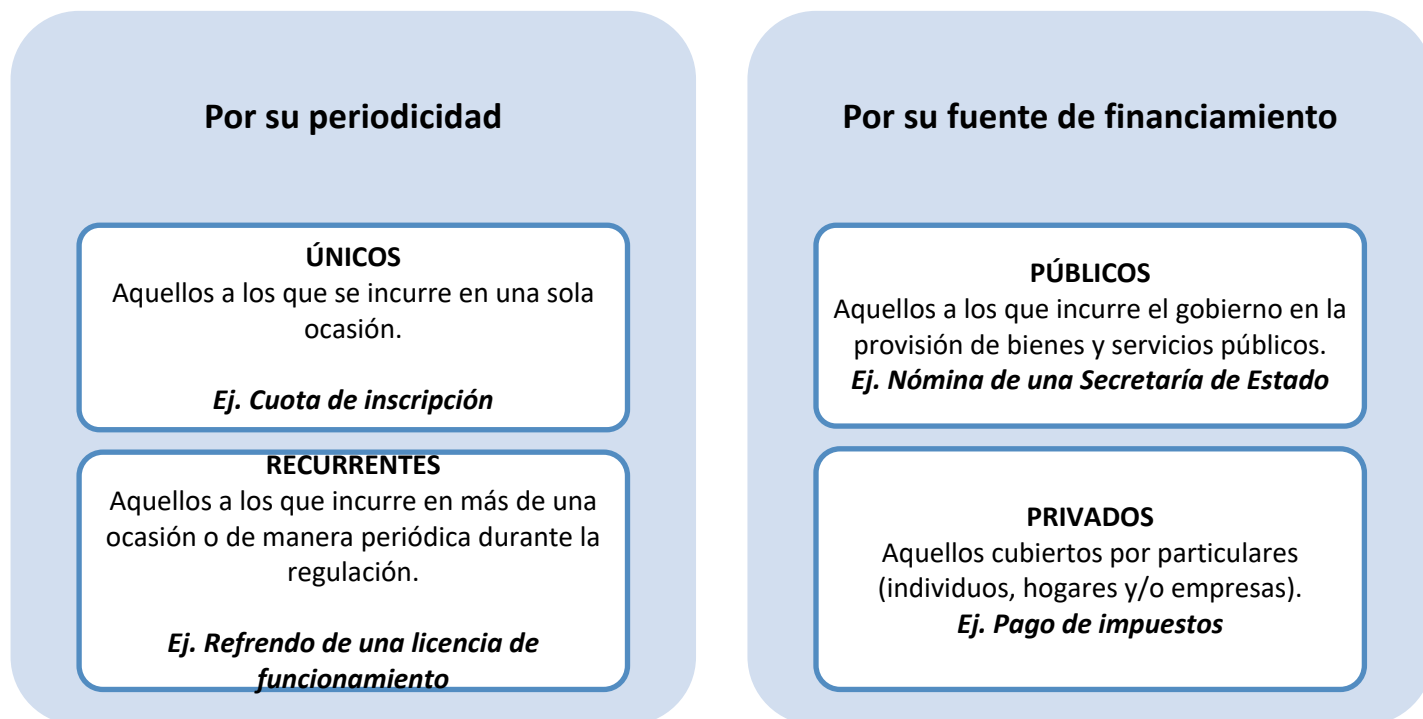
Por su periodicidad

ÚNICOS
Aquellos a los que se incurre en una sola ocasión.

Ej. Cuota de inscripción

RECURRENTES
Aquellos a los que incurre en más de una ocasión o de manera periódica durante la regulación.

Ej. Refrendo de una licencia de funcionamiento

Por su fuente de financiamiento

PÚBLICOS
Aquellos a los que incurre el gobierno en la provisión de bienes y servicios públicos.
Ej. Nómina de una Secretaría de Estado

PRIVADOS
Aquellos cubiertos por particulares (individuos, hogares y/o empresas).
Ej. Pago de impuestos